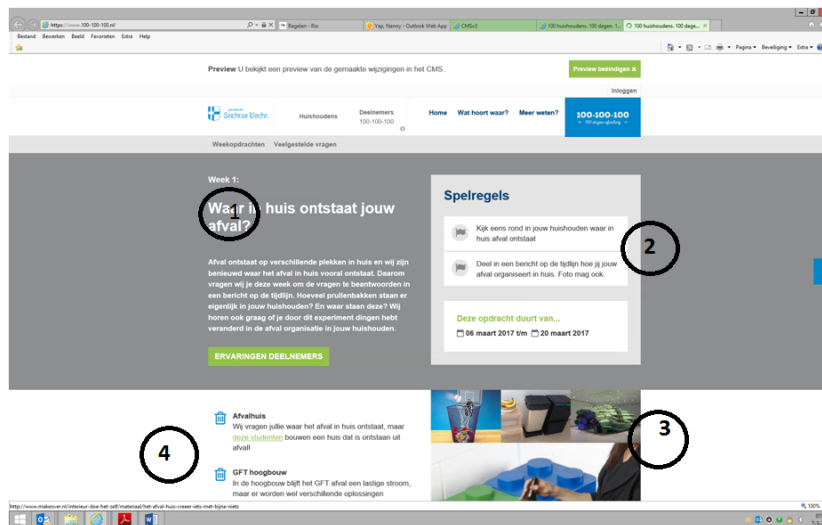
https://www.100-100-100.nl/

Begeleiden - Bio

Yap, Nanny - Outlook Web App

CMS v3

100 huishoudens. 100 dagen. 1...

100 huishoudens. 100 dage... ×

Bestand Bewerken Beeld Favorieten Extra Help

Pagina ▾ Beveiliging ▾ Extra ▾

Preview U bekijkt een preview van de gemaakte wijzigingen in het CMS.

Preview beëindigen ×

Inloggen

gemeente Stichtse Vecht

Huishoudens

Deelnemers 100-100-100

Home

Wat hoort waar?

Meer weten?

100-100-100 100 dagen afvalvrij

Weekopdrachten

Veelgestelde vragen

Week 1:

Waar in huis ontstaat jouw afval?

1

Afval ontstaat op verschillende plekken in huis en wij zijn benieuwd waar het afval in huis vooral ontstaat. Daarom vragen wij je deze week om de vragen te beantwoorden in een bericht op de tijdlijn. Hoeveel prullenbakken staan er eigenlijk in jouw huishouden? En waar staan deze? Wij horen ook graag of je door dit experiment dingen hebt veranderd in de afval organisatie in jouw huishouden.

ERVARINGEN DEELNEMERS

Spelregels

Kijk eens rond in jouw huishouden waar in huis afval ontstaat

Deel in een bericht op de tijdlijn hoe jij jouw afval organiseert in huis. Foto mag ook.

2

Deze opdracht duurt van...

06 maart 2017 t/m 20 maart 2017

Afvalhuis

Wij vragen jullie waar het afval in huis ontstaat, maar deze studenten bouwen een huis dat is ontstaan uit afval!

4

3

GFT hoogbouw

In de hoogbouw blijft het GFT afval een lastige stroom, maar er worden wel verschillende oplossingen

http://www.makeover.nl/interieur-doe-het-zelf/materiaal/het-afval-huis-creeer-iets-met-bijna-niets

100%